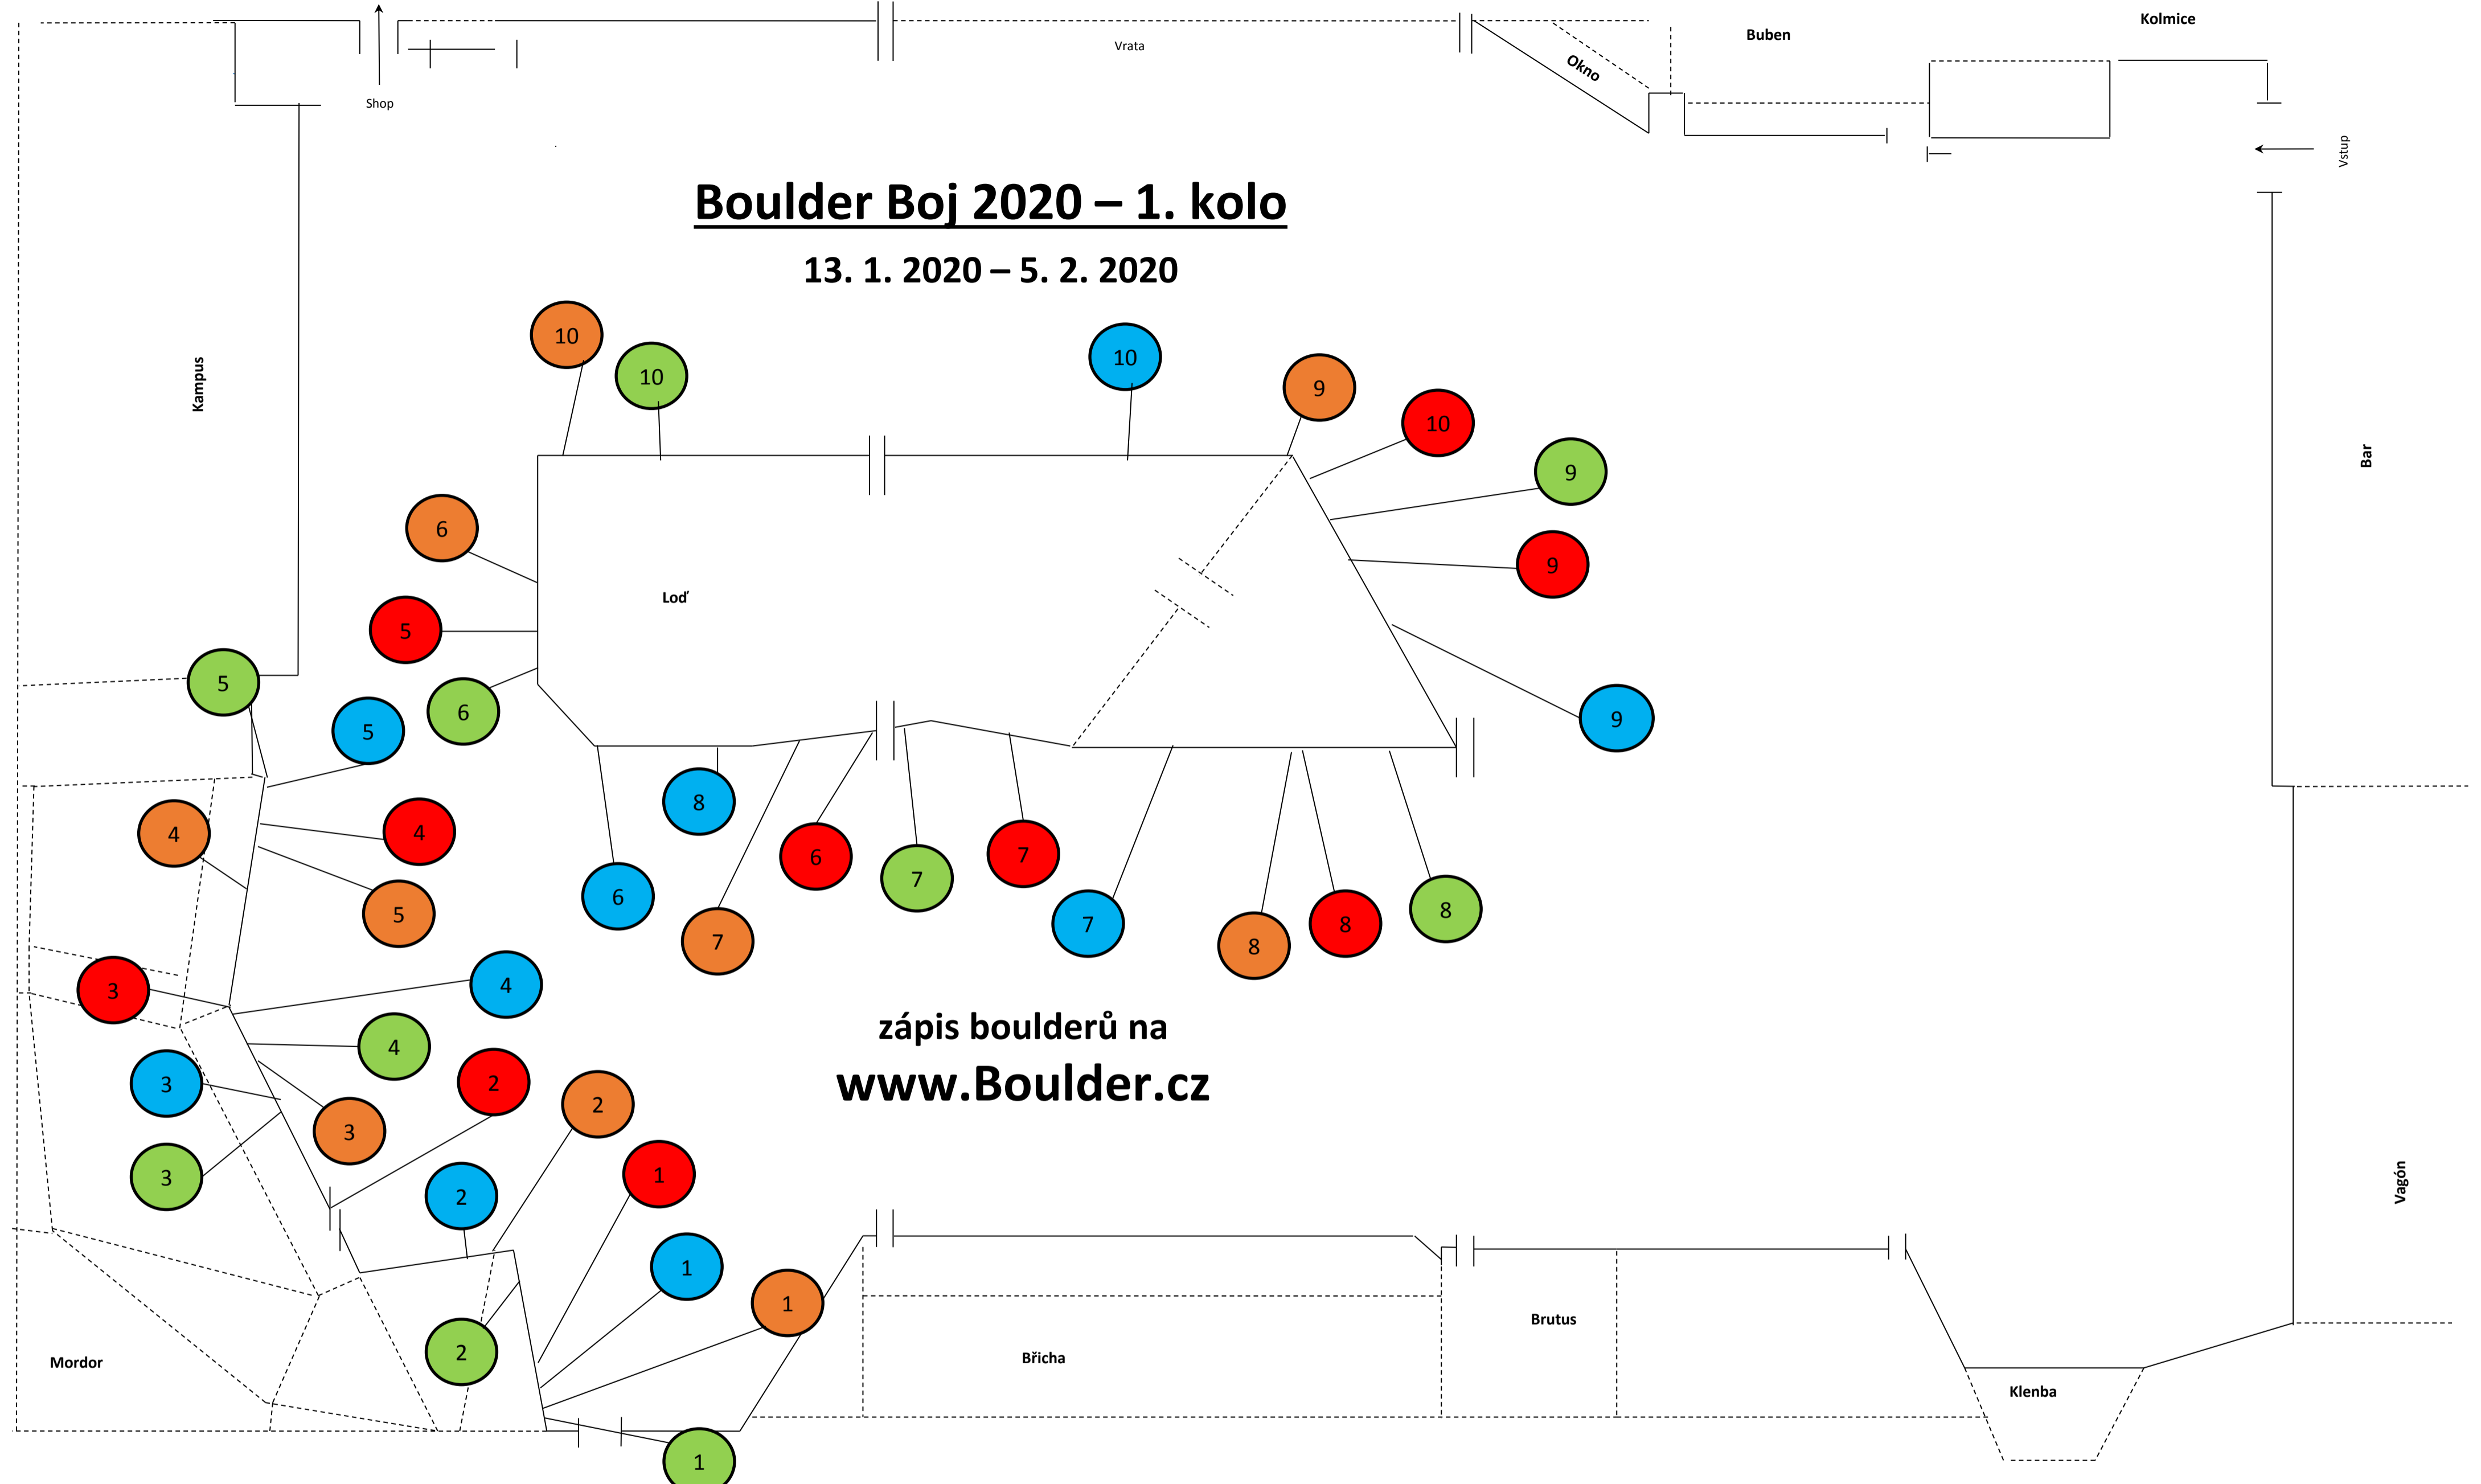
Shop

Vrata

Okno

Buben

Kolmice

Vstup

Boulder Boj 2020 – 1. kolo

13. 1. 2020 – 5. 2. 2020

Kampus

Bar

10 10 10 9 10 9 9 9

6 5 6 5 5

Loď

4 4 5 8 6 6 7 7 7 7 8 8 8

3 4 4 3 3 3 2 2 2 2 1 1 1 1

zápis boulderů na

www.Boulder.cz

Vagón

Mordor

Břicha

Brutus

Klenba